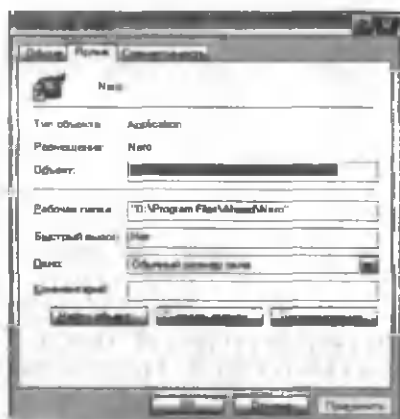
Общие | Ярлык | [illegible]

Nero

Тип объекта: Application

Размещение: Nero

Объект: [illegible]

Рабочая папка: "D:\Program Files\Ahead\Nero"

Быстрый вызов: Нет

Окно: Обычный размер окна

Комментарий:

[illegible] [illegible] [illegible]

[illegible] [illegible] Применить